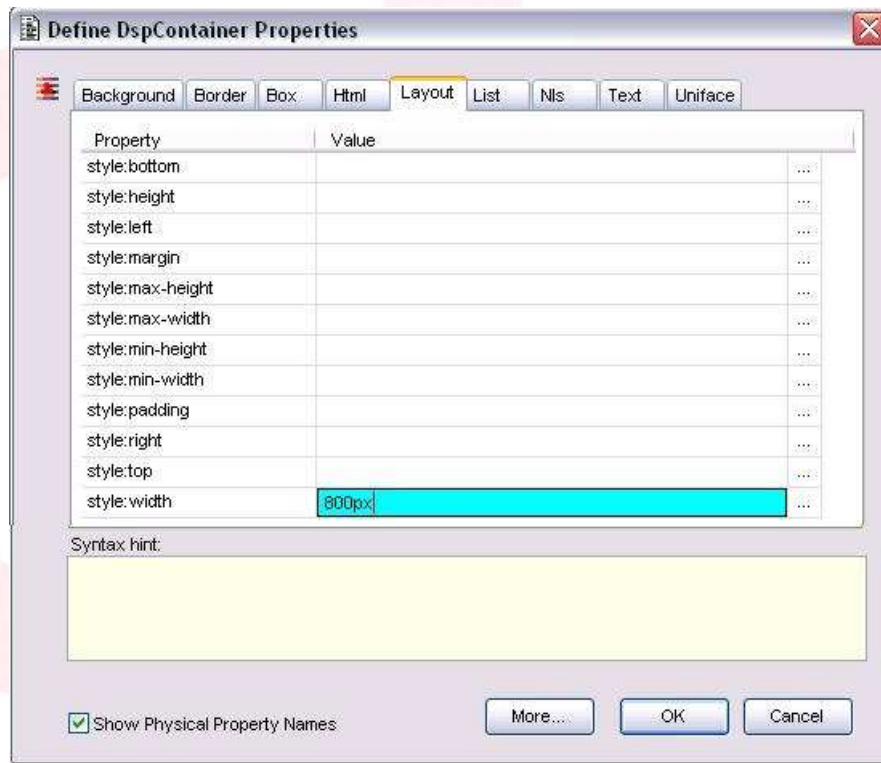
Define DspContainer Properties

Background | Border | Box | Html | Layout | List | Nls | Text | Uniface

| Property | Value | |
|---|---|---|
| style:bottom | | ... |
| style:height | | ... |
| style:left | | ... |
| style:margin | | ... |
| style:max-height | | ... |
| style:max-width | | ... |
| style:min-height | | ... |
| style:min-width | | ... |
| style:padding | | ... |
| style:right | | ... |
| style:top | | ... |
| style:width | 800px | ... |

Syntax hint:

Show Physical Property Names

More...

OK

Cancel